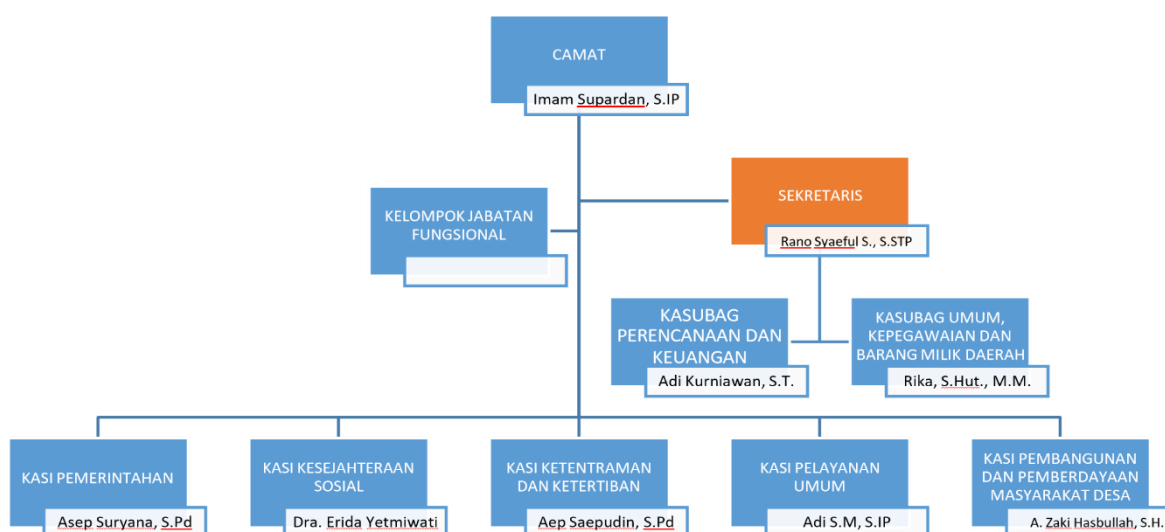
CAMAT

Imam Supardan, S.IP

KELOMPOK JABATAN FUNGSIONAL

SEKRETARIS

Rano Syaeful S., S.STP

KASUBAG PERENCANAAN DAN KEUANGAN

Adi Kurniawan, S.T.

KASUBAG UMUM, KEPEGAWAIAN DAN BARANG MILIK DAERAH

Rika, S.Hut., M.M.

KASI PEMERINTAHAN

Asep Suryana, S.Pd

KASI KESEJAHTERAAN SOSIAL

Dra. Erida Yetmiwati

KASI KETENTRAMAN DAN KETERTIBAN

Aep Saepudin, S.Pd

KASI PELAYANAN UMUM

Adi S.M, S.IP

KASI PEMBANGUNAN DAN PEMBERDAYAAN MASYARAKAT DESA

A. Zaki Hasbullah, S.H.